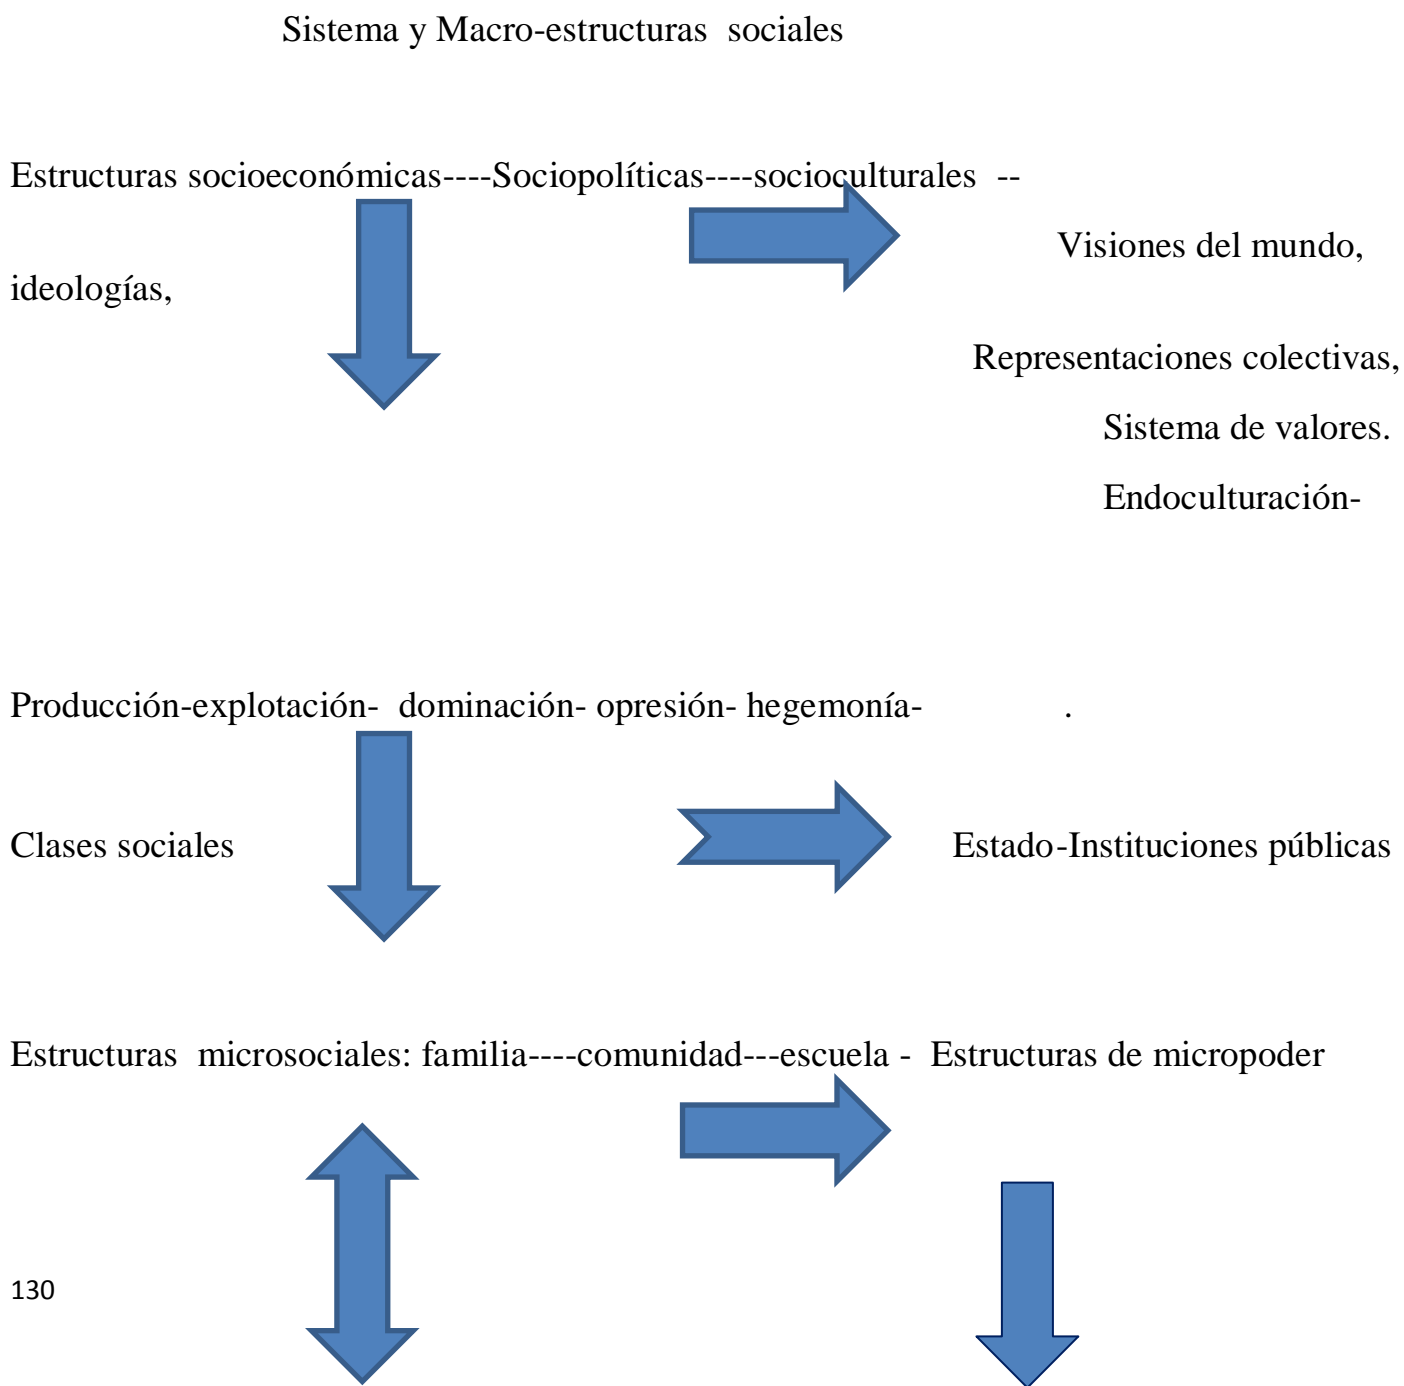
Sistema y Macro-estructuras sociales

Estructuras socioeconómicas----Sociopolíticas----socioculturales --

Visiones del mundo,

ideologías,

Representaciones colectivas,

Sistema de valores.

Endoculturación-

Producción-explotación- dominación- opresión- hegemonía- .

Clases sociales

Estado-Instituciones públicas

Estructuras microsociales: familia----comunidad---escuela - Estructuras de micropoder

130